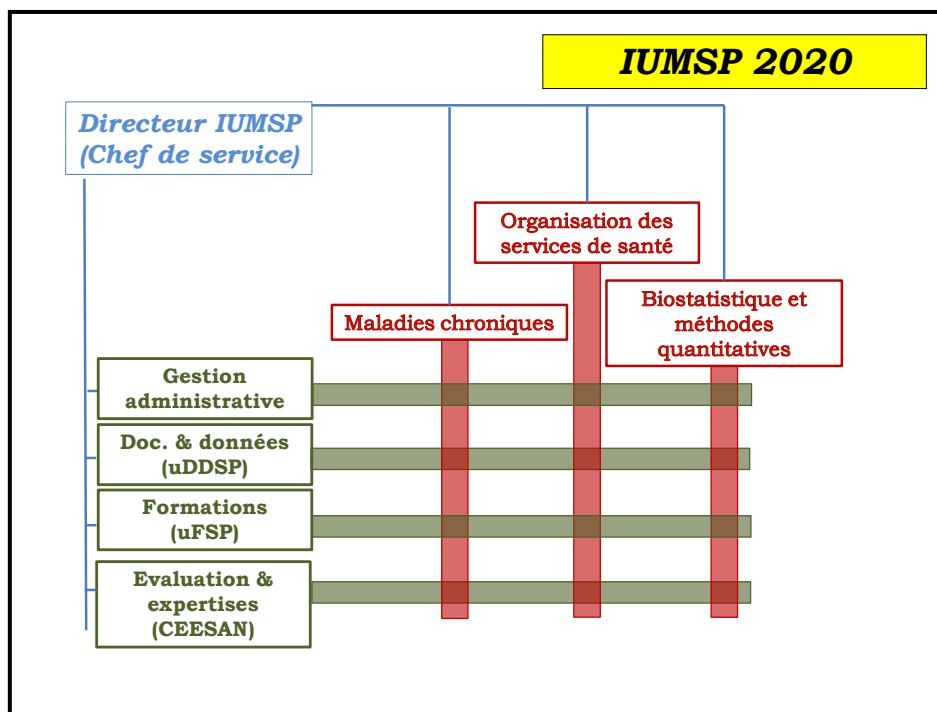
IUMSP 2020

Directeur IUMSP
(Chef de service)

Organisation des services de santé

Maladies chroniques

Biostatistique et méthodes quantitatives

Gestion administrative

Doc. & données (uDDSP)

Formations (uFSP)

Evaluation & expertises (CEESAN)